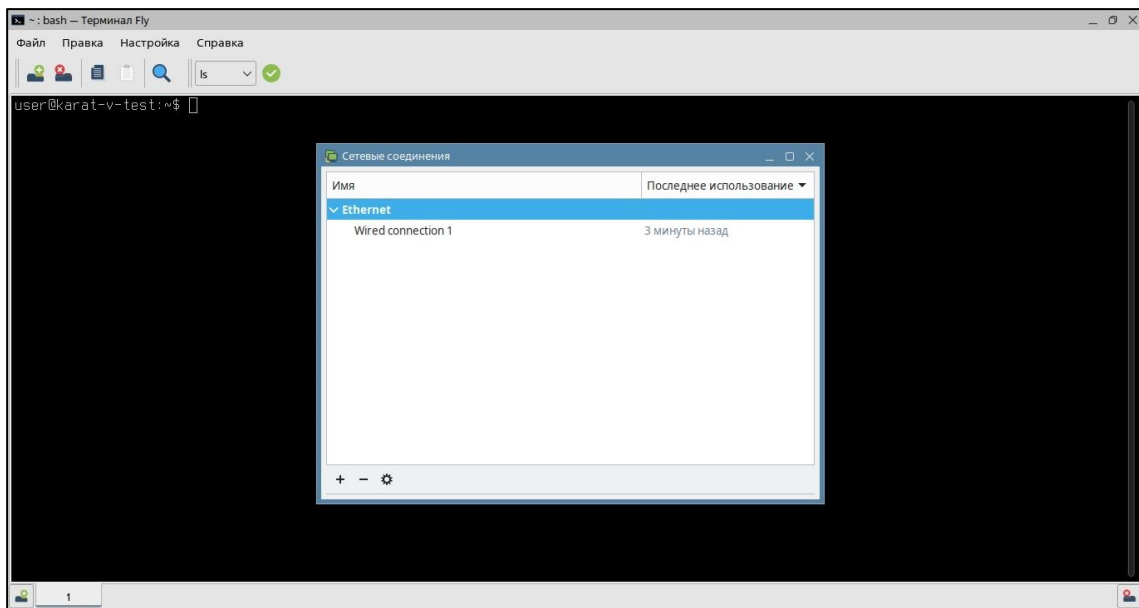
~ : bash — Терминал Fly

Файл Правка Настройка Справка

ls

user@karat-v-test:~$

Сетевые соединения

| Имя | Последнее использование ▾ |
|---|---|
| Ethernet | |
| Wired connection 1 | 3 минуты назад |

+ −

1